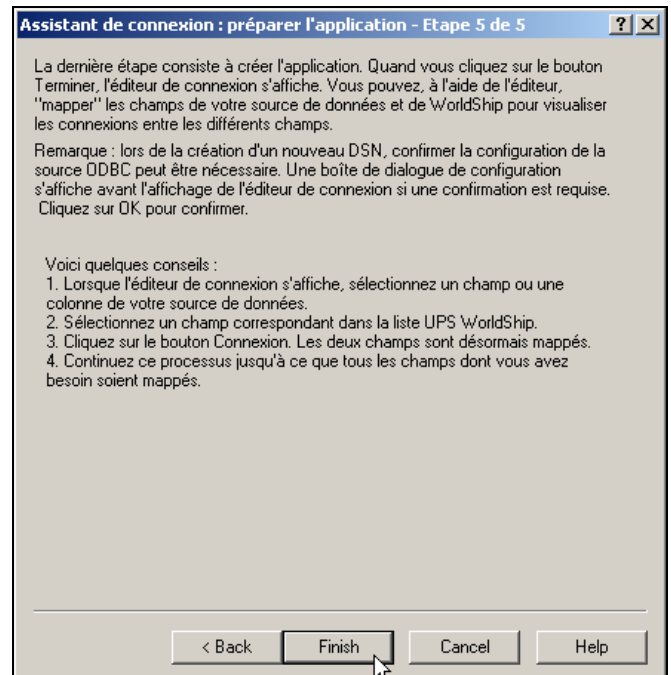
Assistant de connexion : préparer l'application - Etape 5 de 5

?

X

La dernière étape consiste à créer l'application. Quand vous cliquez sur le bouton Terminer, l'éditeur de connexion s'affiche. Vous pouvez, à l'aide de l'éditeur, "mapper" les champs de votre source de données et de WorldShip pour visualiser les connexions entre les différents champs.

Remarque : lors de la création d'un nouveau DSN, confirmer la configuration de la source ODBC peut être nécessaire. Une boîte de dialogue de configuration s'affiche avant l'affichage de l'éditeur de connexion si une confirmation est requise. Cliquez sur OK pour confirmer.

Voici quelques conseils :
1. Lorsque l'éditeur de connexion s'affiche, sélectionnez un champ ou une colonne de votre source de données.
2. Sélectionnez un champ correspondant dans la liste UPS WorldShip.
3. Cliquez sur le bouton Connexion. Les deux champs sont désormais mappés.
4. Continuez ce processus jusqu'à ce que tous les champs dont vous avez besoin soient mappés.

< Back

Finish

Cancel

Help